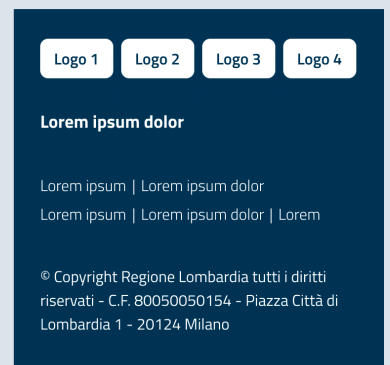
Logo 1 Logo 2 Logo 3 Logo 4

Lorem ipsum dolor

Lorem ipsum | Lorem ipsum dolor
Lorem ipsum | Lorem ipsum dolor | Lorem

© Copyright Regione Lombardia tutti i diritti riservati - C.F. 80050050154 - Piazza Città di Lombardia 1 - 20124 Milano